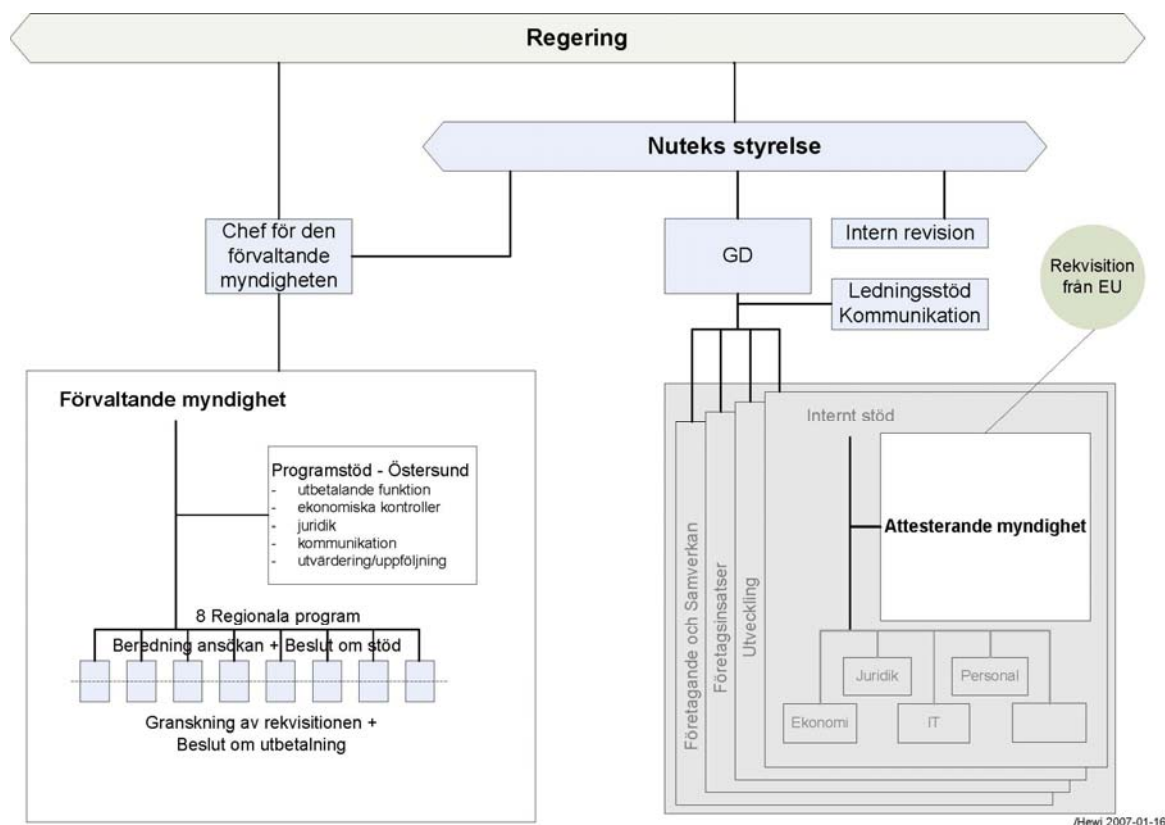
Regering

Nuteks styrelse

Chef för den förvaltande myndigheten

GD

Intern revision

Ledningsstöd Kommunikation

Rekvisition från EU

Förvaltande myndighet

Programstöd - Östersund
- utbetalande funktion
- ekonomiska kontroller
- juridik
- kommunikation
- utvärdering/uppföljning

8 Regionala program

Beredning ansökan + Beslut om stöd

Granskning av rekvisitionen + Beslut om utbetalning

Företagande och Samverkan

Företagsinsatser

Utveckling

Internt stöd

Attesterande myndighet

Juridik

Personal

Ekonomi

IT

/Hewi 2007-01-16